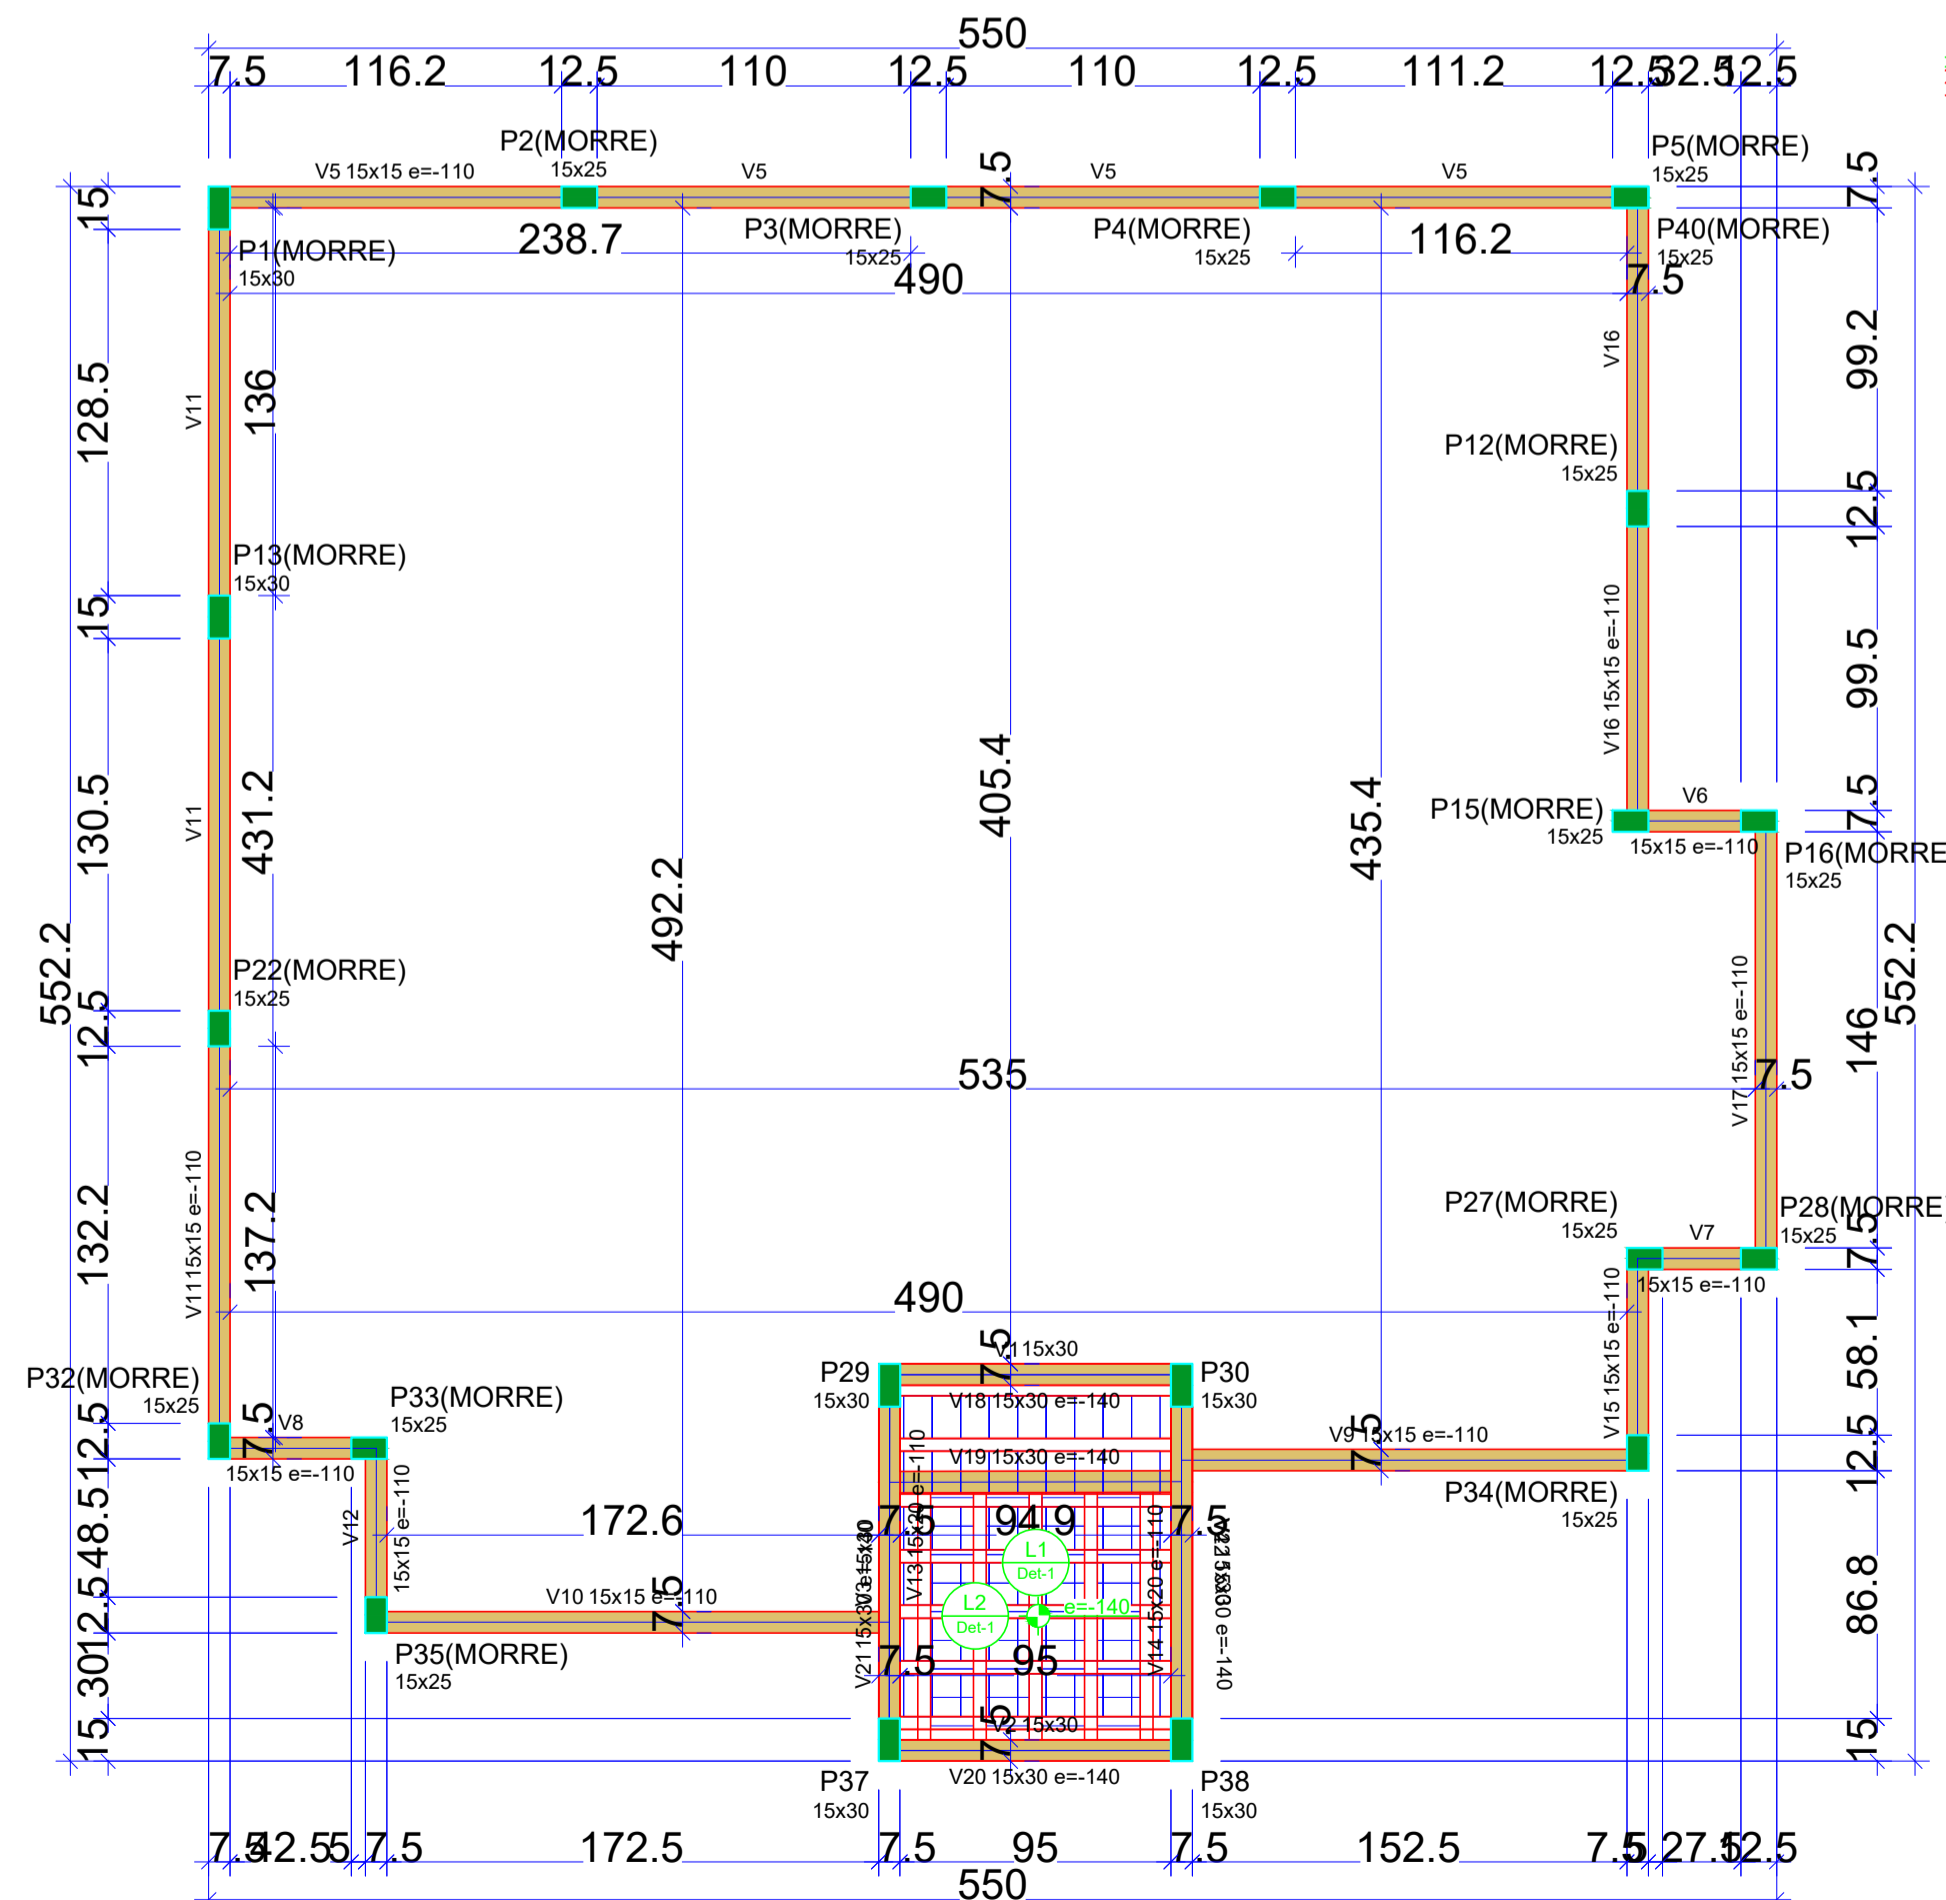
550

7.5 116.2 12.5 110 12.5 110 12.5 111.2 12.5 32.5 12.5

P2(MORRE)
15x25
V5 15x15 e=-110
V5
V5
V5
P5(MORRE)
15x25

15
7.5
7.5

P1(MORRE)
15x30
238.7
P3(MORRE)
15x25
P4(MORRE)
15x25
116.2
P40(MORRE)
15x25
490
7.5

V16
99.2

128.5
V11
136

P12(MORRE)
15x25
12.5

P13(MORRE)
15x30
15

V16 15x15 e=-110
99.5

130.5
V11
431.2
492.2
405.4
435.4

P15(MORRE)
15x25
V6
15x15 e=-110
7.5
P16(MORRE
15x25

552.2
P22(MORRE)
15x25
12.5

V17 15x15 e=-110
146
552.2

535
7.5

132.2
V11 15x15 e=-110
137.2

P27(MORRE)
15x25
V7
15x15 e=-110
P28(MORRE
15x25
7.5

490

P29
15x30
7.5
V1 15x30
P30
15x30
V18 15x30 e=-140
58.1

P32(MORRE)
15x25
12.5
7.5
V8
7.5
P33(MORRE)
15x25
V19 15x30 e=-140
V9 15x15 e=-110
7.5
V15 15x15 e=-110
12.5

15x15 e=-110
P34(MORRE)
15x25

48.5
V12
15x15 e=-110
172.6
7.5
94.9
7.5
L1
Det-1

12.5
V10 15x15 e=-110
7.5
V13 15x30 e=-110
L2
Det-1
e=-140
V14 15x20 e=-110
15x30 e=-140
86.8

P35(MORRE)
15x25
V21 15x30
7.5
95

30
7.5
V2 15x30
15
15
7.5

P37
15x30
V20 15x30 e=-140
P38
15x30

7.5 42.5 5 7.5 172.5 7.5 95 7.5 152.5 7.5 5 27.5 12.5
550